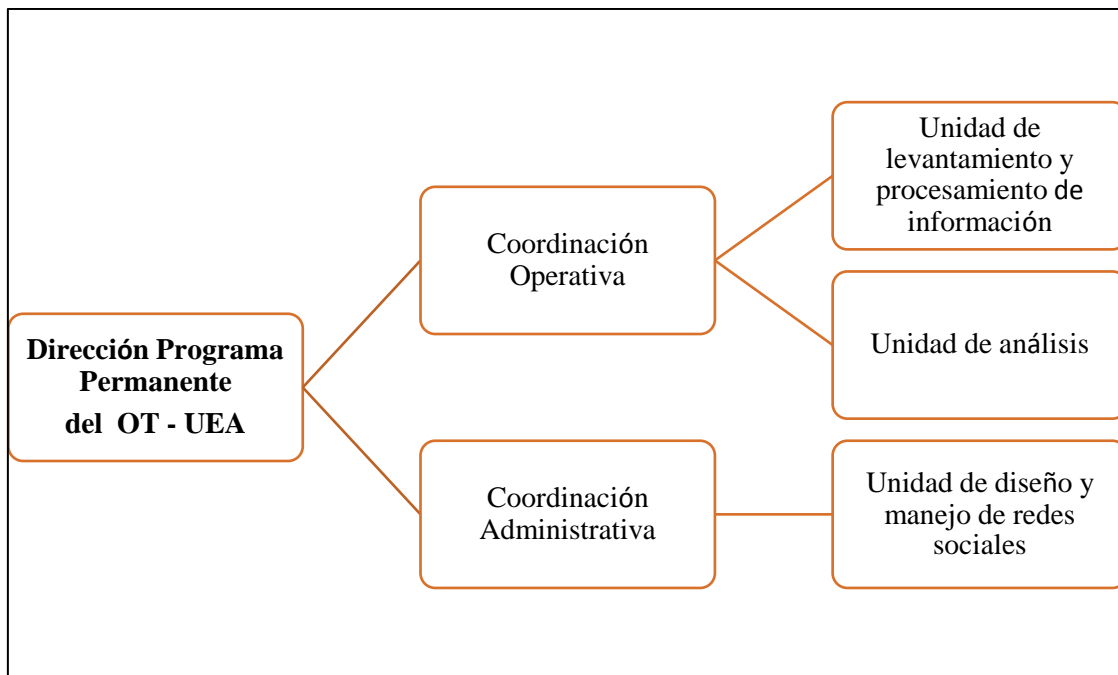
Dirección Programa Permanente del OT - UEA

Coordinación Operativa

Coordinación Administrativa

Unidad de levantamiento y procesamiento de información

Unidad de análisis

Unidad de diseño y manejo de redes sociales